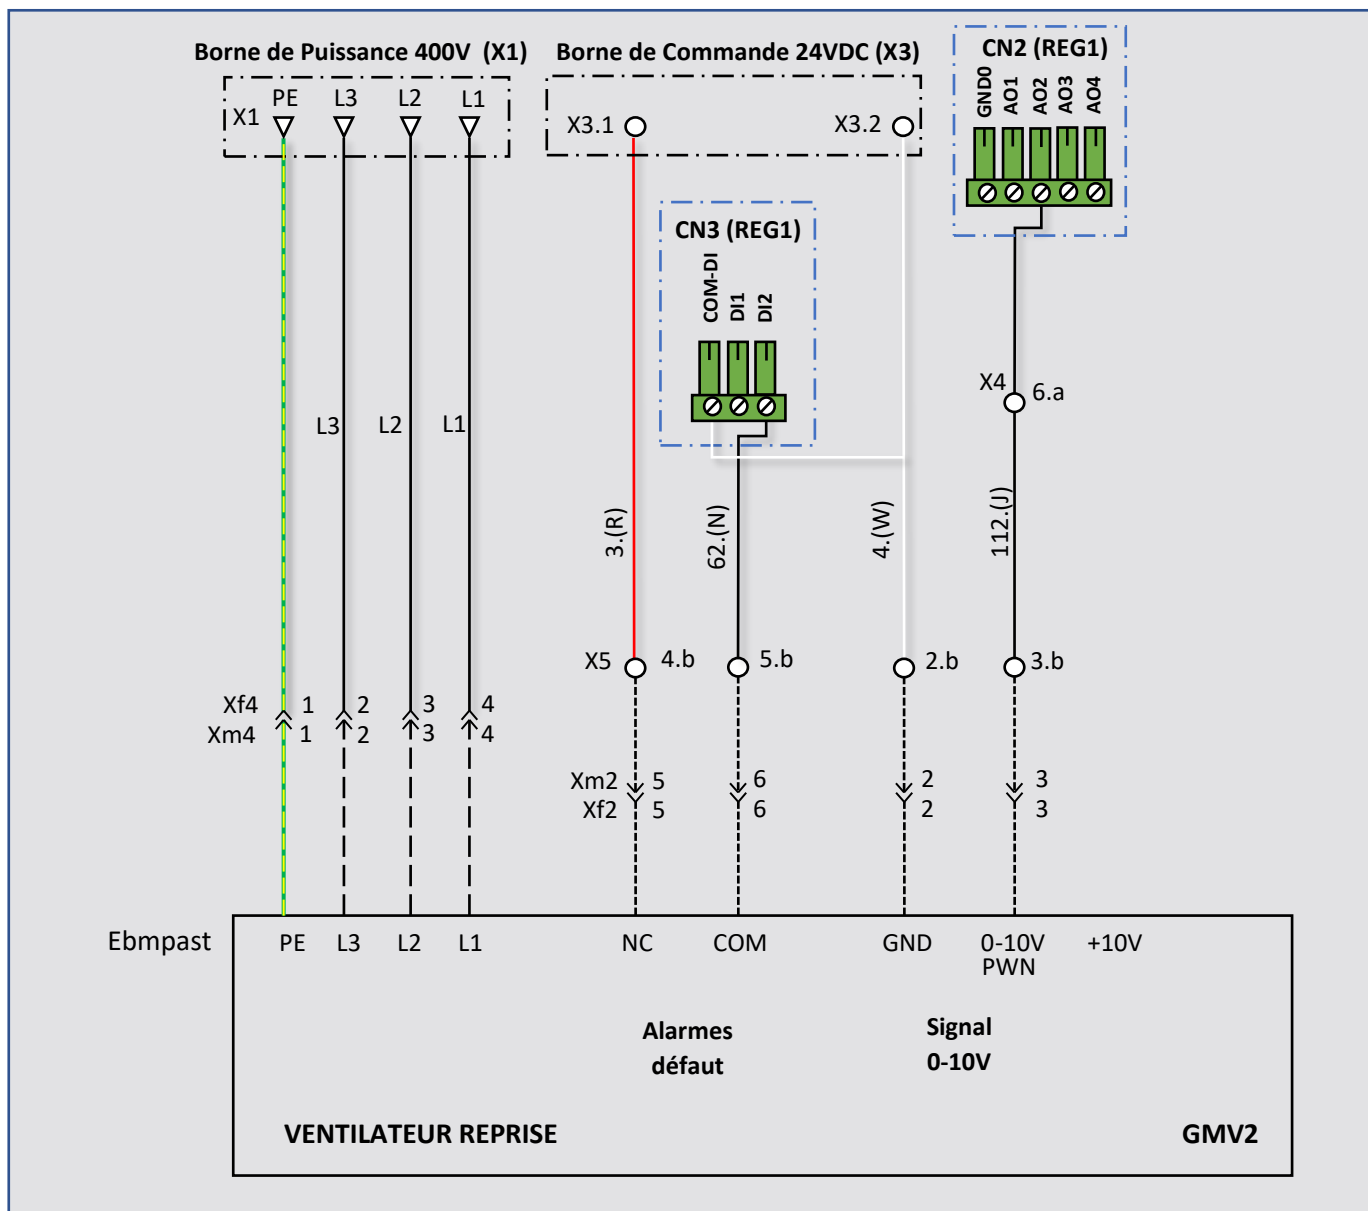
Borne de Puissance 400V (X1)

X1 PE L3 L2 L1

Borne de Commande 24VDC (X3)

X3.1 X3.2

CN2 (REG1)

GND0 AO1 AO2 AO3 AO4

CN3 (REG1)

COM-DI DI1 DI2

L3 L2 L1

X4 6.a

3.(R) 62.(N) 4.(W) 112.(J)

X5 4.b 5.b 2.b 3.b

Xf4 1 2 3 4
Xm4 1 2 3 4

Xm2 5 6 2 3
Xf2 5 6 2 3

Ebmpast PE L3 L2 L1 NC COM GND 0-10V PWN +10V

Alarmes défaut

Signal 0-10V

VENTILATEUR REPRISE

GMV2